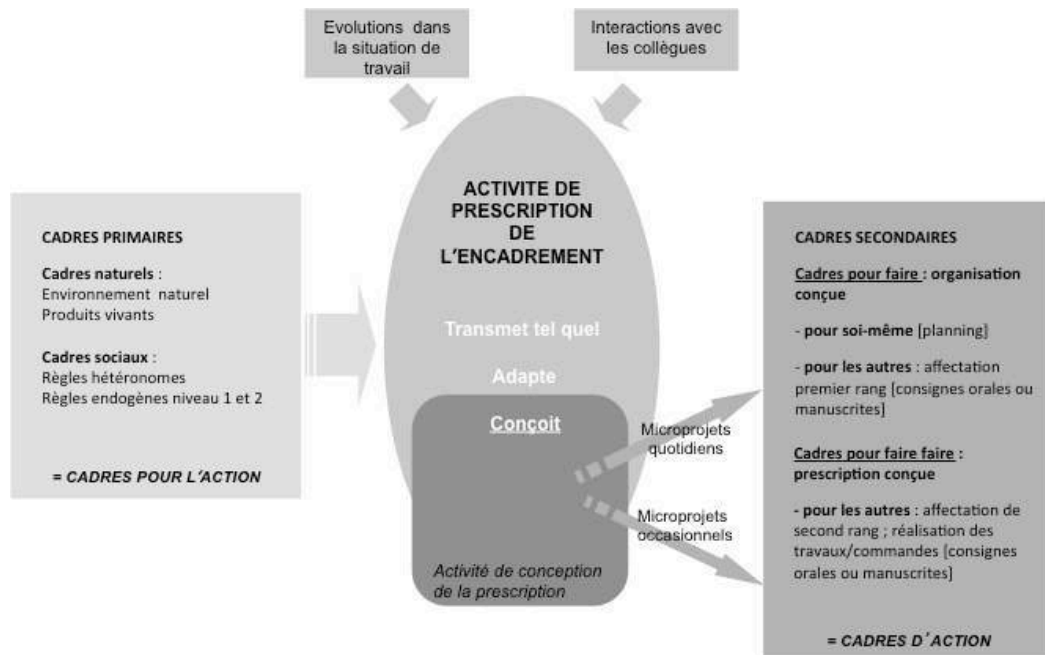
Evolutions dans la situation de travail

Interactions avec les collègues

CADRES PRIMAIRES

Cadres naturels :
Environnement naturel
Produits vivants

Cadres sociaux :
Règles hétéronomes
Règles endogènes niveau 1 et 2

= CADRES POUR L'ACTION

ACTIVITE DE PRESCRIPTION DE L'ENCADREMENT

Transmet tel quel

Adapte

Conçoit

Activité de conception de la prescription

Microprojets quotidiens

Microprojets occasionnels

CADRES SECONDAIRES

Cadres pour faire : organisation conçue

- pour soi-même [planning]

- pour les autres : affectation premier rang [consignes orales ou manuscrites]

Cadres pour faire faire : prescription conçue

- pour les autres : affectation de second rang ; réalisation des travaux/commandes [consignes orales ou manuscrites]

= CADRES D'ACTION